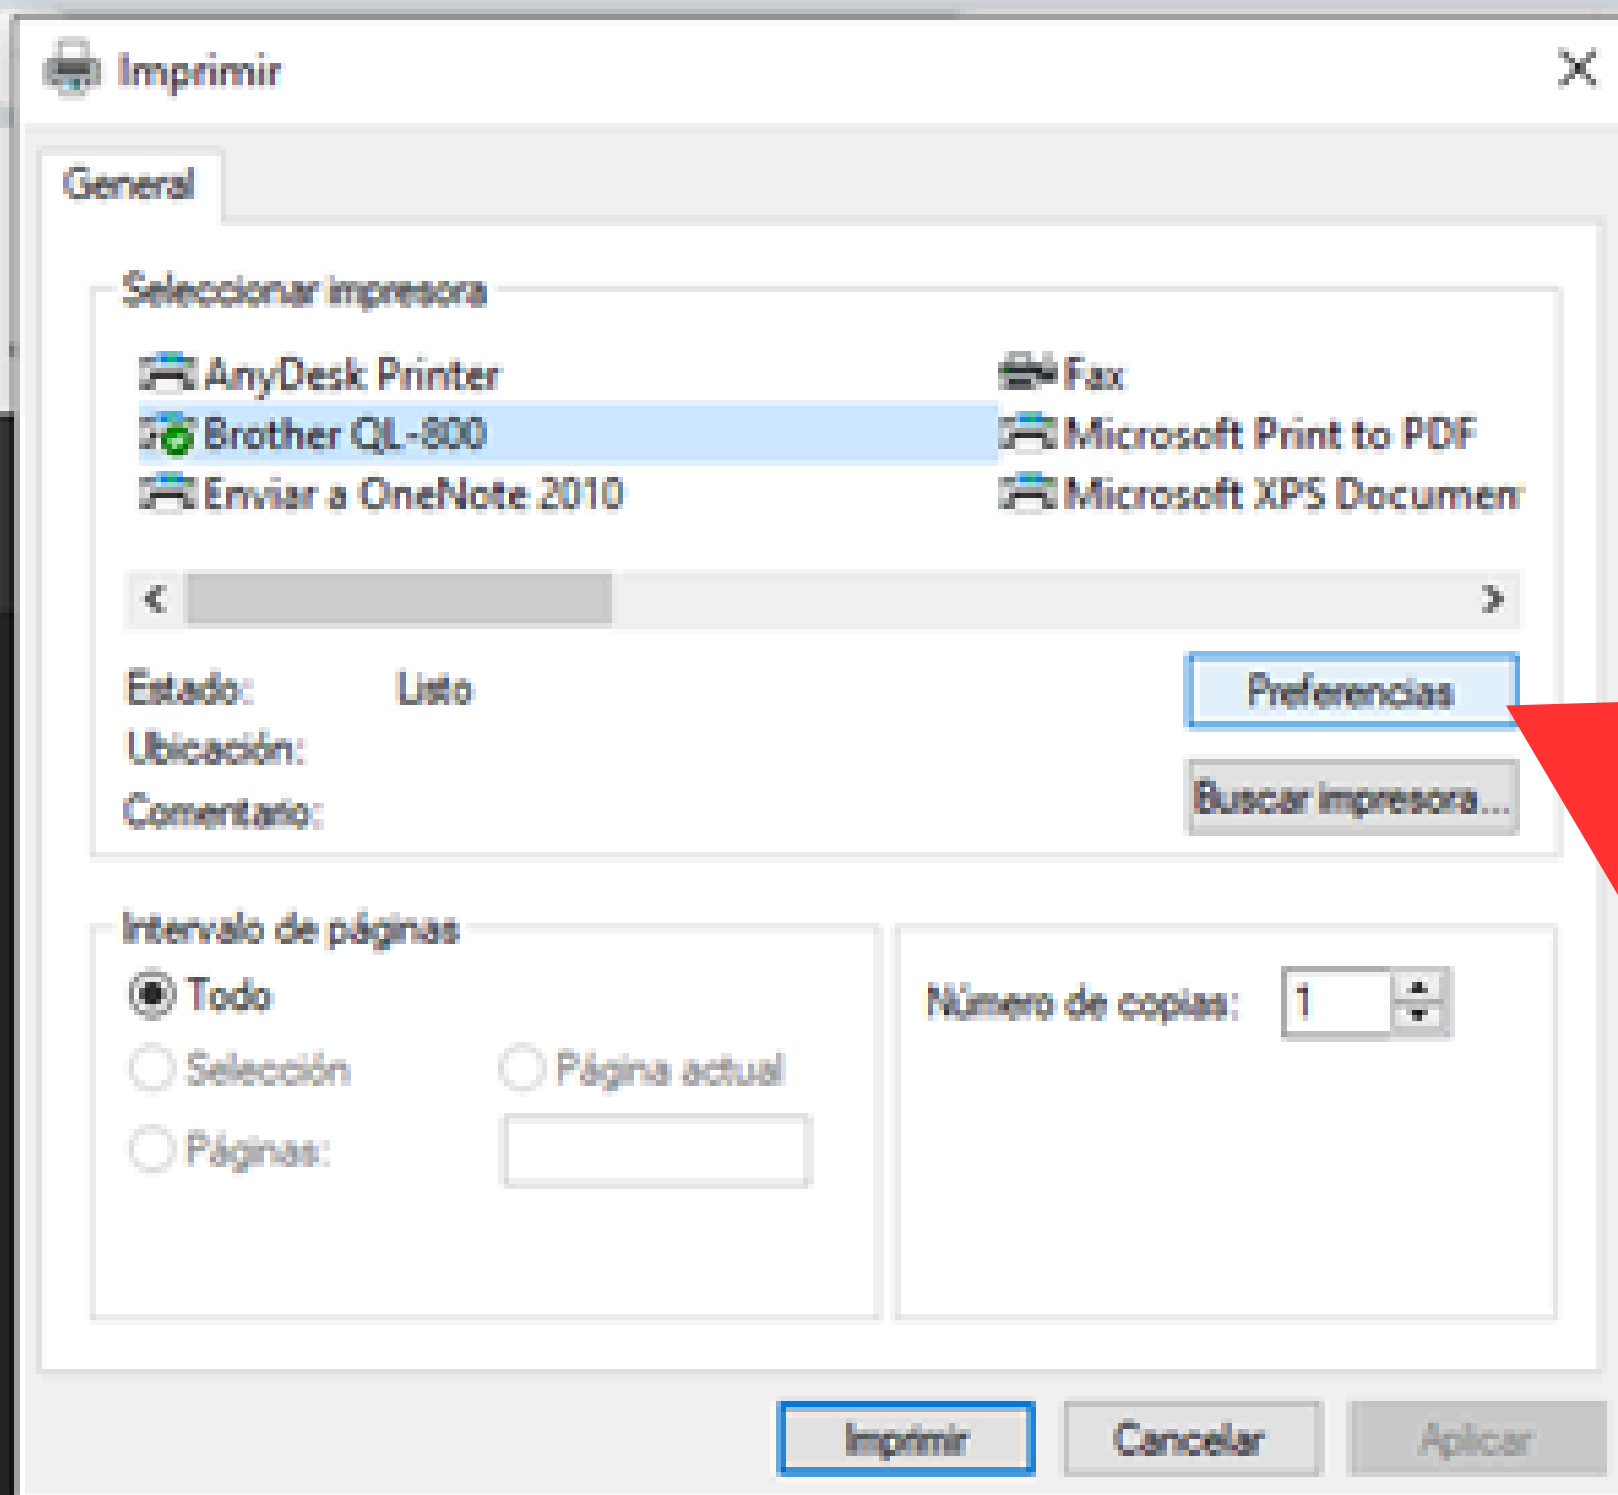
Imprimir

General

Seleccionar impresora

AnyDesk Printer
Brother QL-800
Enviar a OneNote 2010
Fax
Microsoft Print to PDF
Microsoft XPS Documen

Estado: Listo
Ubicación:
Comentario:

Preferencias
Buscar impresora...

Intervalo de páginas
Todo
Selección
Página actual
Páginas:

Número de copias: 1

Imprimir
Cancelar
Aplicar